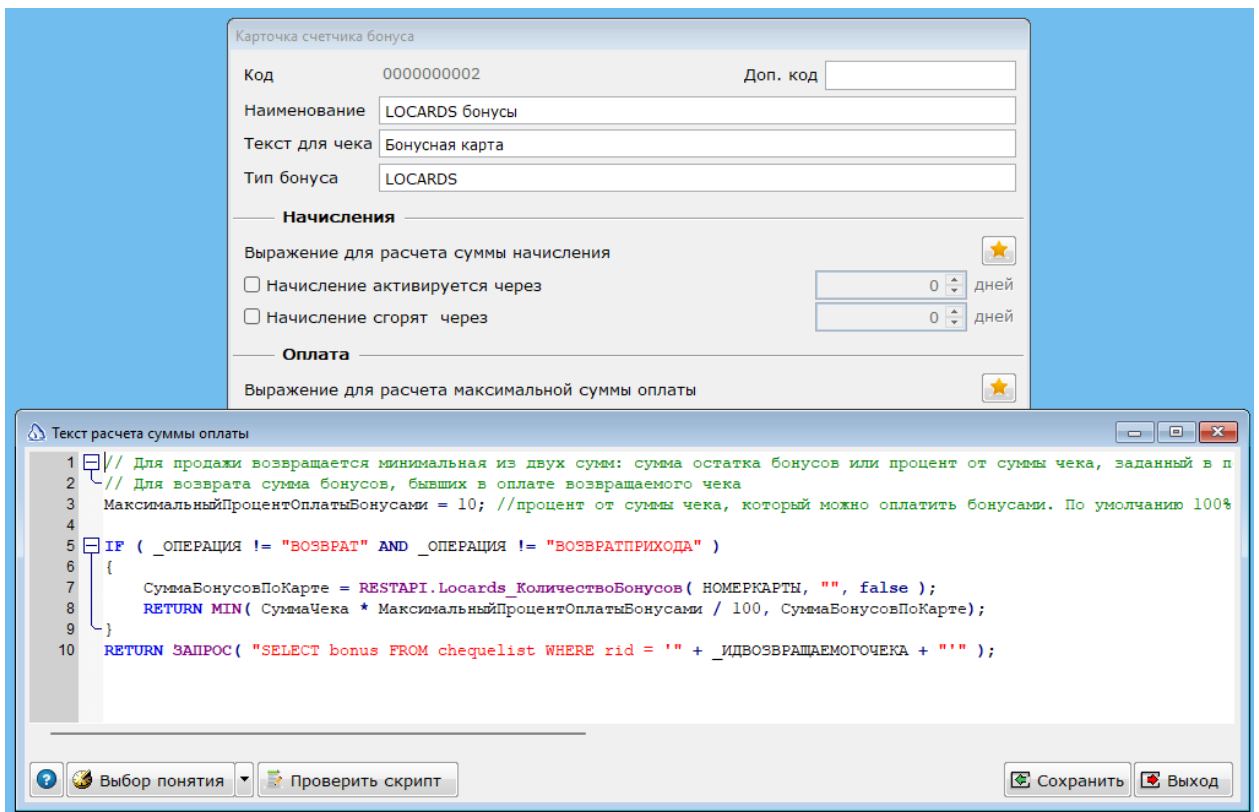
Карточка счетчика бонуса

Код 0000000002 Доп. код

Наименование LOCARDS бонусы

Текст для чека Бонусная карта

Тип бонуса LOCARDS

Начисления

Выражение для расчета суммы начисления

Начисление активируется через 0 дней

Начисление сгорят через 0 дней

Оплата

Выражение для расчета максимальной суммы оплаты

Текст расчета суммы оплаты

1 // Для продажи возвращается минимальная из двух сумм: сумма остатка бонусов или процент от суммы чека, заданный в п
2 // Для возврата сумма бонусов, бывших в оплате возвращаемого чека
3 МаксимальныйПроцентОплатыБонусами = 10; //процент от суммы чека, который можно оплатить бонусами. По умолчанию 100%
4
5 IF ( _ОПЕРАЦИЯ != "ВОЗВРАТ" AND _ОПЕРАЦИЯ != "ВОЗВРАТПРИХОДА" )
6 {
7 СуммаБонусовПоКарте = RESTAPI.Locards_КоличествоБонусов( НОМЕРКАРТЫ, "", false );
8 RETURN MIN( СуммаЧека * МаксимальныйПроцентОплатыБонусами / 100, СуммаБонусовПоКарте);
9 }
10 RETURN ЗАПРОС( "SELECT bonus FROM chequelist WHERE rid = '" + _ИДВОЗВРАЩАЕМОГОЧЕКА + "'" );

Выбор понятия Проверить скрипт Сохранить Выход